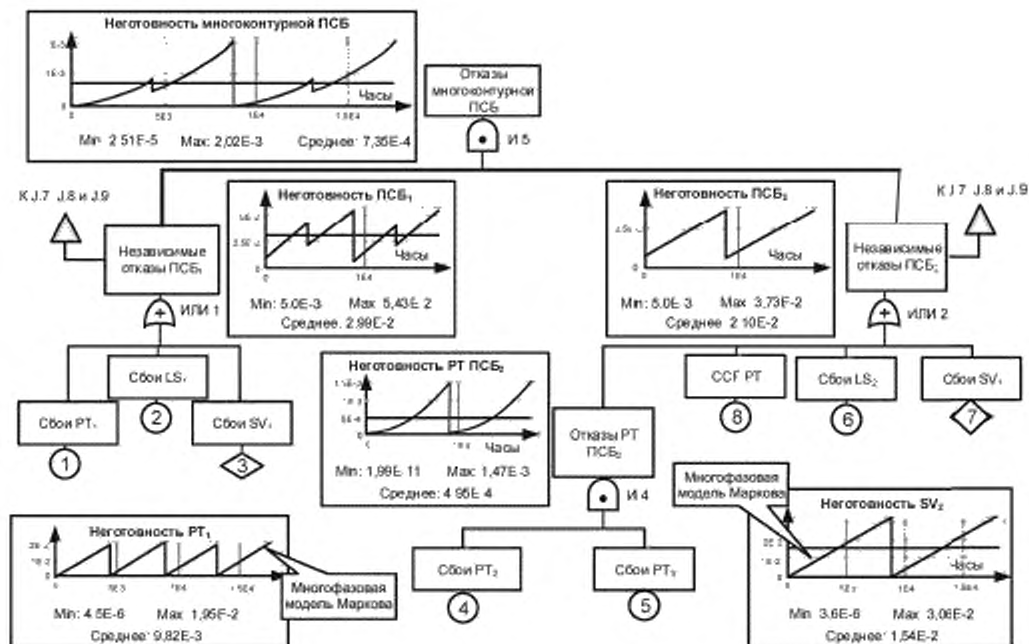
Неготовность многоконтурной ПСБ

Часы

Min 2 51E-5 Max: 2,02E-3 Среднее 7,35E-4

Отказы многоконтурной ПСБ

И 5

К J.7 J.8 и J.9

Независимые отказы ПСБ₁

ИЛИ 1

Неготовность ПСБ₁

Часы

Min: 5.0E-3 Max 5,43E 2

Среднее. 2.99E-2

Неготовность ПСБ₂

Часы

Min: 5.0E 3 Max 3,73F-2

Среднее 2 10E-2

К J 7 J.8 и J.9

Независимые отказы ПСБ₂

ИЛИ 2

Сбои LS₁

Сбои PT₁

Сбои SV₁

1

2

3

Неготовность PT ПСБ₂

Часы

Min: 1,99E 11 Max 1,47E-3

Среднее 4 95E 4

Отказы PT ПСБ₂

ССГ PT

Сбои LS₂

Сбои SV₁

8

6

7

И 4

Неготовность PT₁

Многофазовая модель Маркова

Min: 4.5E-6 Max 1,95E-2

Среднее 9,82E-3

Сбои PT₂

Сбои PT₃

4

5

Многофазовая модель Маркова

Неготовность SV₂

Часы

Min 3.6E-6 Max 3,06E-2

Среднее 1,54E-2